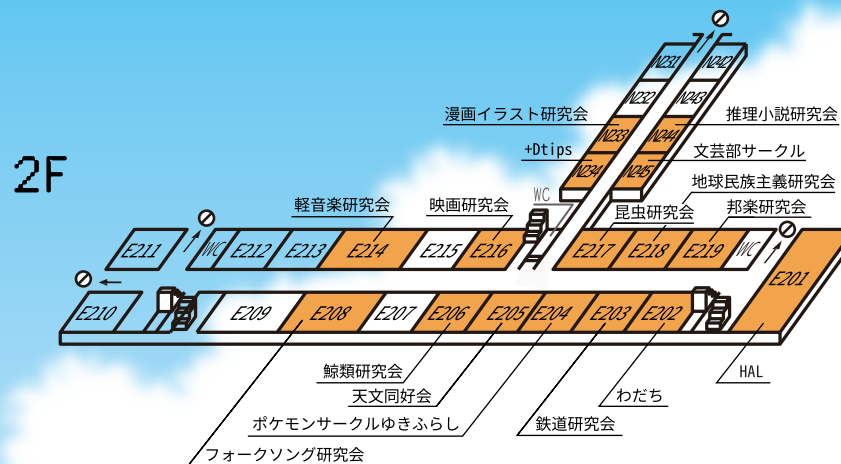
2F

漫画イラスト研究会
+Dtips
推理小説研究会
文芸部サークル
地球民族主義研究会
軽音楽研究会
映画研究会
昆虫研究会
邦楽研究会

N231
N232
N233
N234
N242
N243
N244
N245

WC
E211
WC
E212
E213
E214
E215
E216
E217
E218
E219
WC
E201
E210
E209
E208
E207
E206
E205
E204
E203
E202

鯨類研究会
天文同好会
ポケモンサークルゆきふらし
フォークソング研究会
わだち
鉄道研究会
HAL